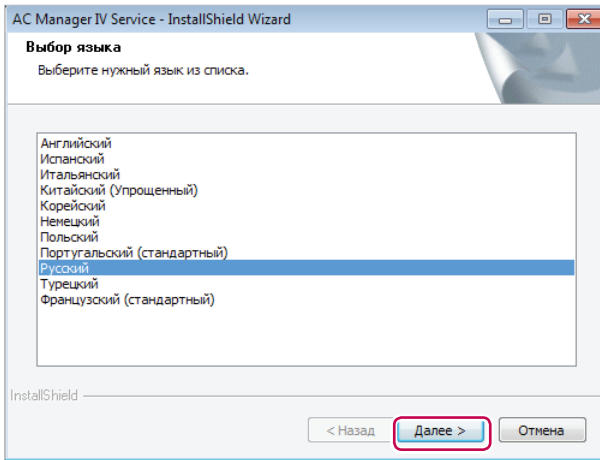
AC Manager IV Service - InstallShield Wizard

Выбор языка

Выберите нужный язык из списка.

Английский
Испанский
Итальянский
Китайский (Упрощенный)
Корейский
Немецкий
Польский
Португальский (стандартный)
Русский
Турецкий
Французский (стандартный)

InstallShield

< Назад
Далее >
Отмена